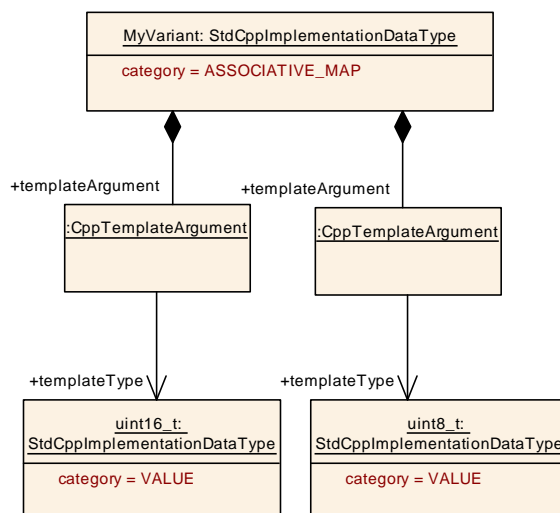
MyVariant: StdCppImplementationDataType

category = ASSOCIATIVE_MAP

+templateArgument

+templateArgument

:CppTemplateArgument

:CppTemplateArgument

+templateType

+templateType

uint16_t: StdCppImplementationDataType

category = VALUE

uint8_t: StdCppImplementationDataType

category = VALUE